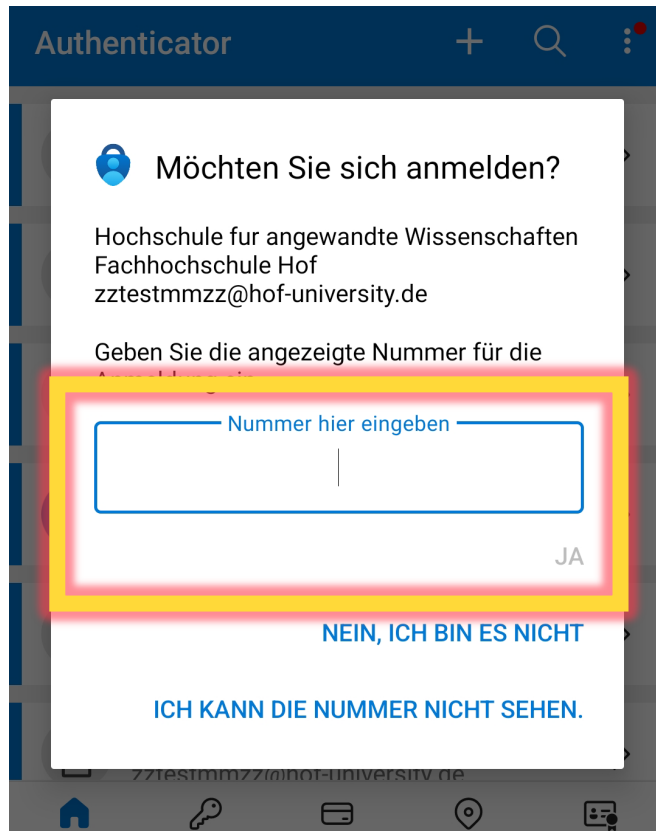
Authenticator

Möchten Sie sich anmelden?

Hochschule fur angewandte Wissenschaften Fachhochschule Hof zztestmmzz@hof-university.de

Geben Sie die angezeigte Nummer für die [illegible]

Nummer hier eingeben

JA

NEIN, ICH BIN ES NICHT

ICH KANN DIE NUMMER NICHT SEHEN.

zztestmmzz@hof-university.de